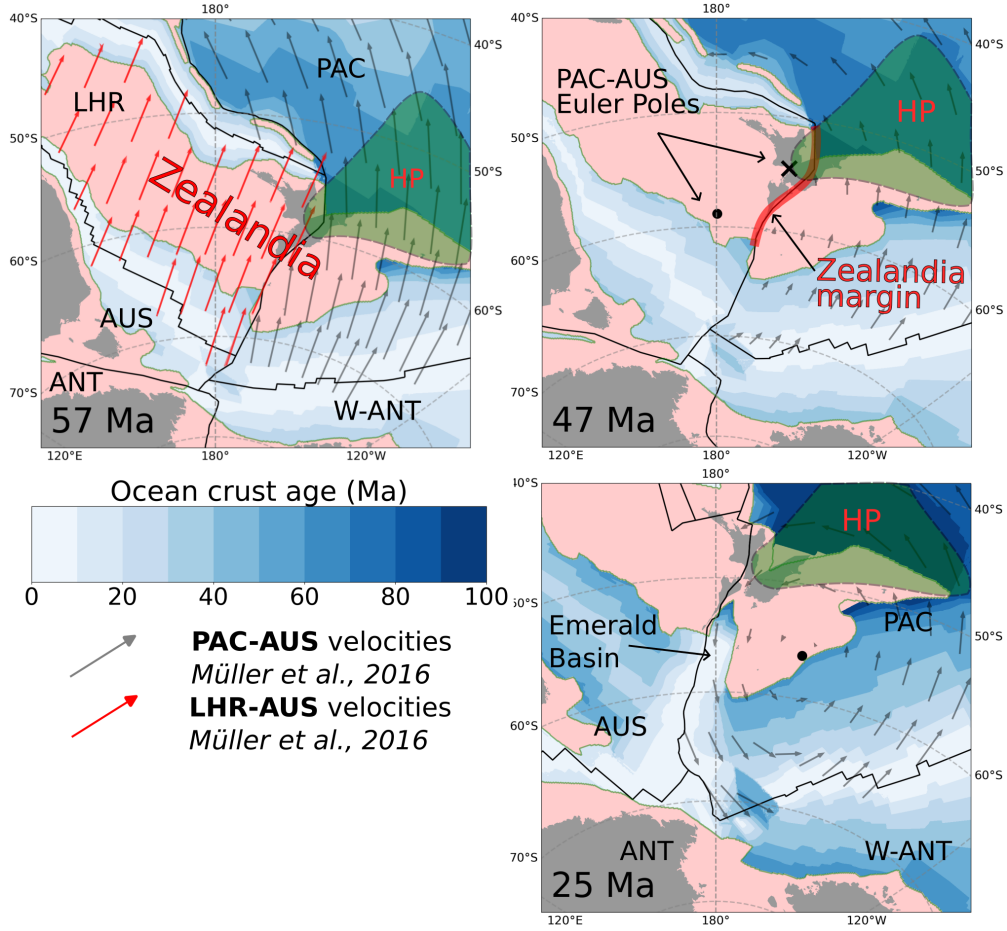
40°S 180° 40°S
PAC
LHR
50°S
Zealandia
HP
50°S
60°S
AUS
60°S
ANT
70°S
W-ANT
57 Ma
120°E 180° 120°W

40°S 180° 40°S
PAC-AUS Euler Poles
HP
50°S 50°S
60°S
Zealandia margin
60°S
70°S
47 Ma
120°E 180° 120°W

Ocean crust age (Ma)
0 20 40 60 80 100

**PAC-AUS** velocities
*Müller et al., 2016*
**LHR-AUS** velocities
*Müller et al., 2016*

40°S 180° 40°S
HP
50°S
Emerald Basin
PAC
50°S
60°S
AUS
60°S
70°S
ANT
W-ANT
25 Ma
120°E 180° 120°W